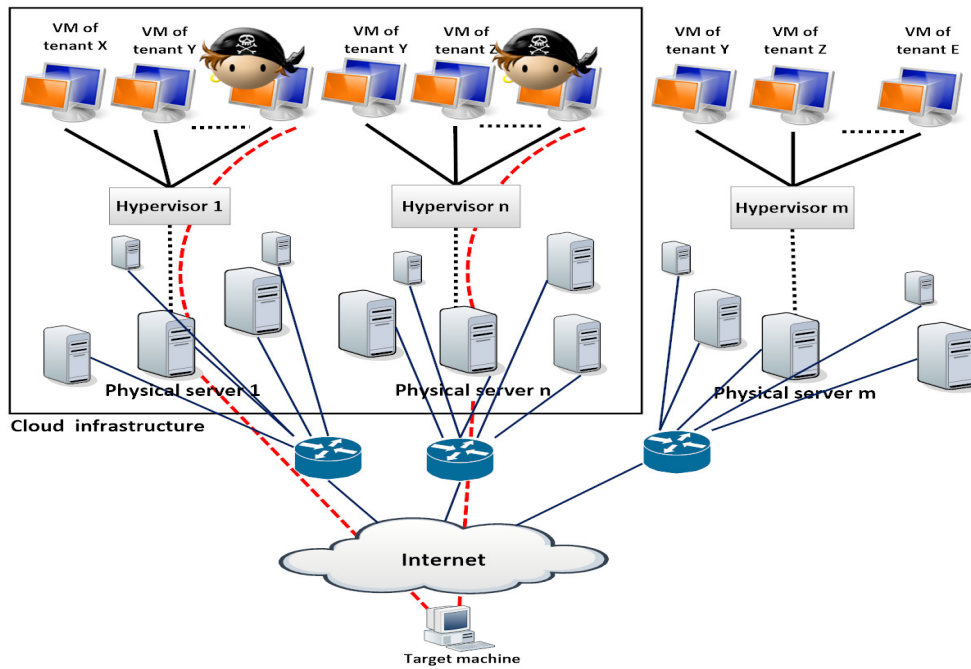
VM of tenant X

VM of tenant Y

VM of tenant Y

VM of tenant Z

VM of tenant Y

VM of tenant Z

VM of tenant E

Hypervisor 1

Hypervisor n

Hypervisor m

Physical server 1

Physical server n

Physical server m

Cloud infrastructure

Internet

Target machine